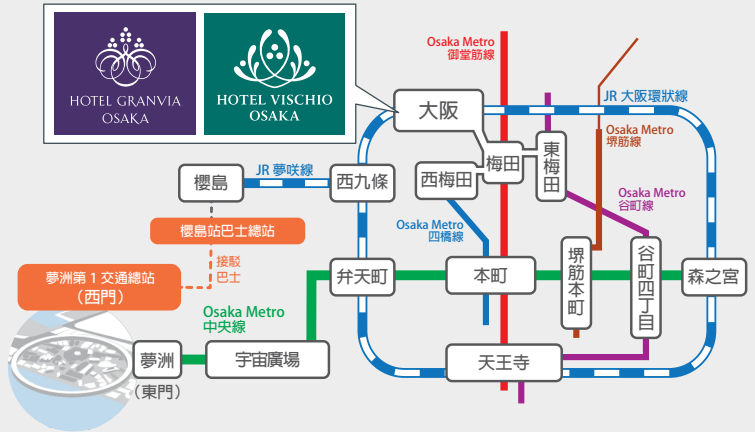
HOTEL GRANVIA OSAKA

HOTEL VISCHIO OSAKA

Osaka Metro
御堂筋線

大阪

JR 大阪環狀線

Osaka Metro
堺筋線

梅田

東梅田

櫻島

JR 夢咲線

西九條

西梅田

Osaka Metro
谷町線

櫻島站巴士總站

Osaka Metro
四橋線

接駁
巴士

夢洲第 1 交通總站
（西門）

弁天町

本町

堺筋本町

谷町四丁目

森之宮

Osaka Metro
中央線

夢洲

宇宙廣場

（東門）

天王寺